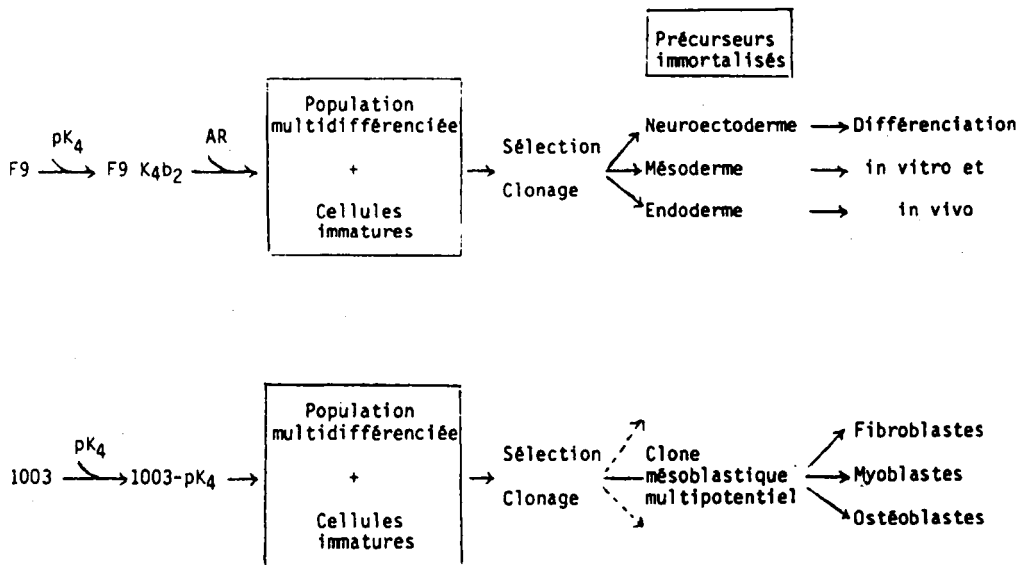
Précurseurs immortalisés

F9 $\xrightarrow{pK_4}$ F9 $K_4b_2$ $\xrightarrow{AR}$

Population multidifférenciée + Cellules immatures

Sélection Clonage

Neuroectoderme → Différenciation
Mésoderme → in vitro et
Endoderme → in vivo

1003 $\xrightarrow{pK_4}$ 1003-$pK_4$ →

Population multidifférenciée + Cellules immatures

Sélection Clonage

Clone mésoblastique multipotentiel

Fibroblastes
Myoblastes
Ostéoblastes